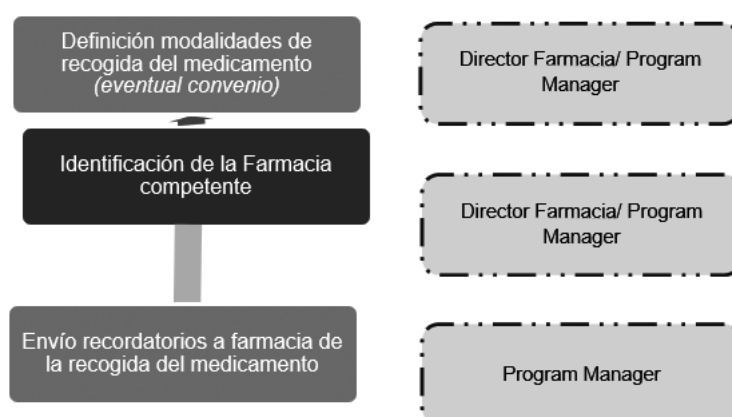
Definición modalidades de recogida del medicamento *(eventual convenio)*

Director Farmacia/ Program Manager

Identificación de la Farmacia competente

Director Farmacia/ Program Manager

Envío recordatorios a farmacia de la recogida del medicamento

Program Manager